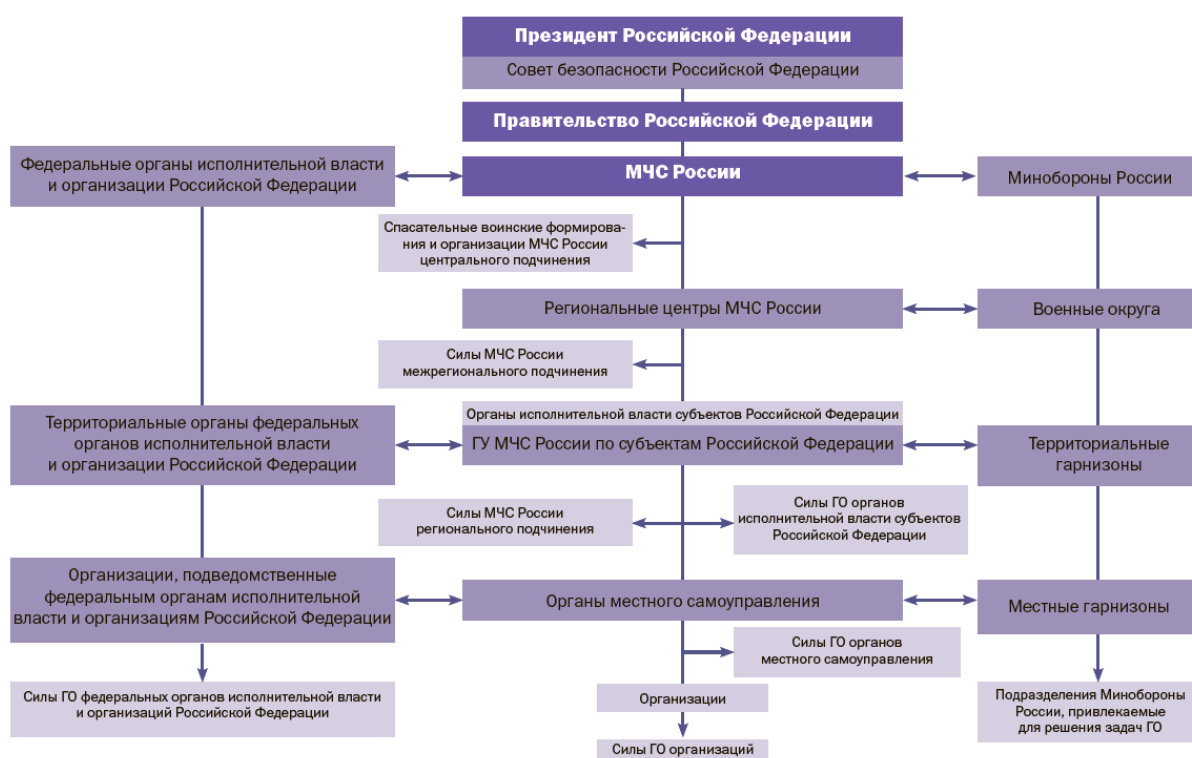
Президент Российской Федерации

Совет безопасности Российской Федерации

Правительство Российской Федерации

Федеральные органы исполнительной власти и организации Российской Федерации

МЧС России

Минобороны России

Спасательные воинские формирования и организации МЧС России центрального подчинения

Региональные центры МЧС России

Военные округа

Силы МЧС России межрегионального подчинения

Территориальные органы федеральных органов исполнительной власти и организации Российской Федерации

Органы исполнительной власти субъектов Российской Федерации

ГУ МЧС России по субъектам Российской Федерации

Территориальные гарнизоны

Силы МЧС России регионального подчинения

Силы ГО органов исполнительной власти субъектов Российской Федерации

Организации, подведомственные федеральным органам исполнительной власти и организациям Российской Федерации

Органы местного самоуправления

Местные гарнизоны

Силы ГО органов местного самоуправления

Силы ГО федеральных органов исполнительной власти и организаций Российской Федерации

Организации

Силы ГО организаций

Подразделения Минобороны России, привлекаемые для решения задач ГО